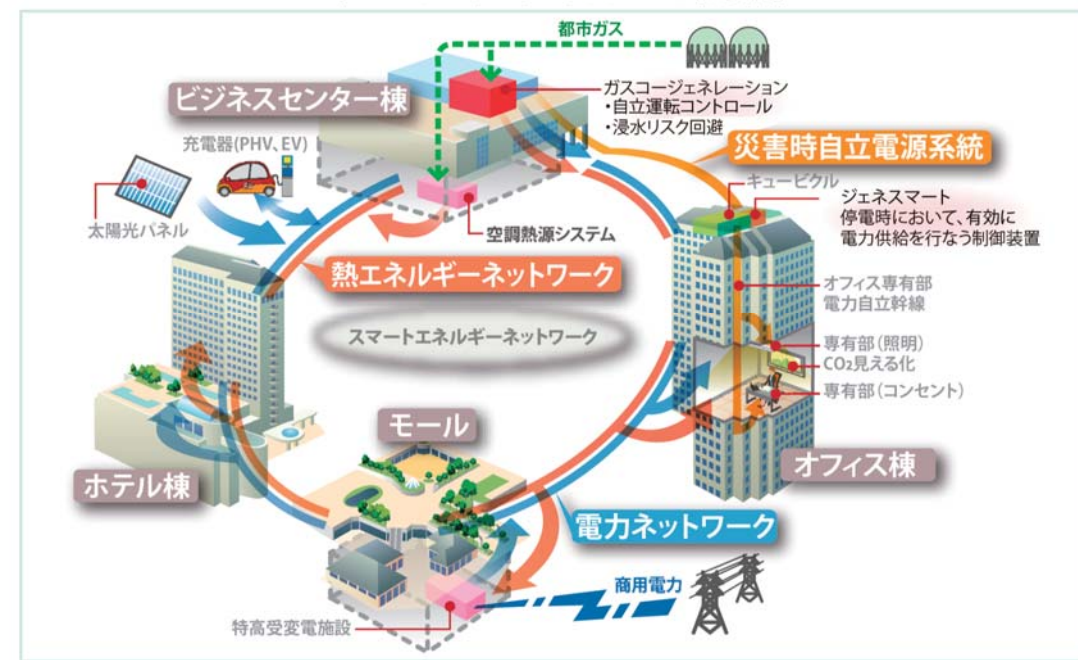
都市ガス

ビジネスセンター棟

ガスコージェネレーション
・自立運転コントロール
・浸水リスク回避

災害時自立電源系統

充電器(PHV、EV)

太陽光パネル

空調熱源システム

キュービクル

ジェネスマート
停電時において、有効に
電力供給を行なう制御装置

熱エネルギーネットワーク

オフィス専有部
電力自立幹線

スマートエネルギーネットワーク

専有部（照明）
$CO_2$見える化
専有部（コンセント）

モール

ホテル棟

オフィス棟

電力ネットワーク

商用電力

特高受変電施設